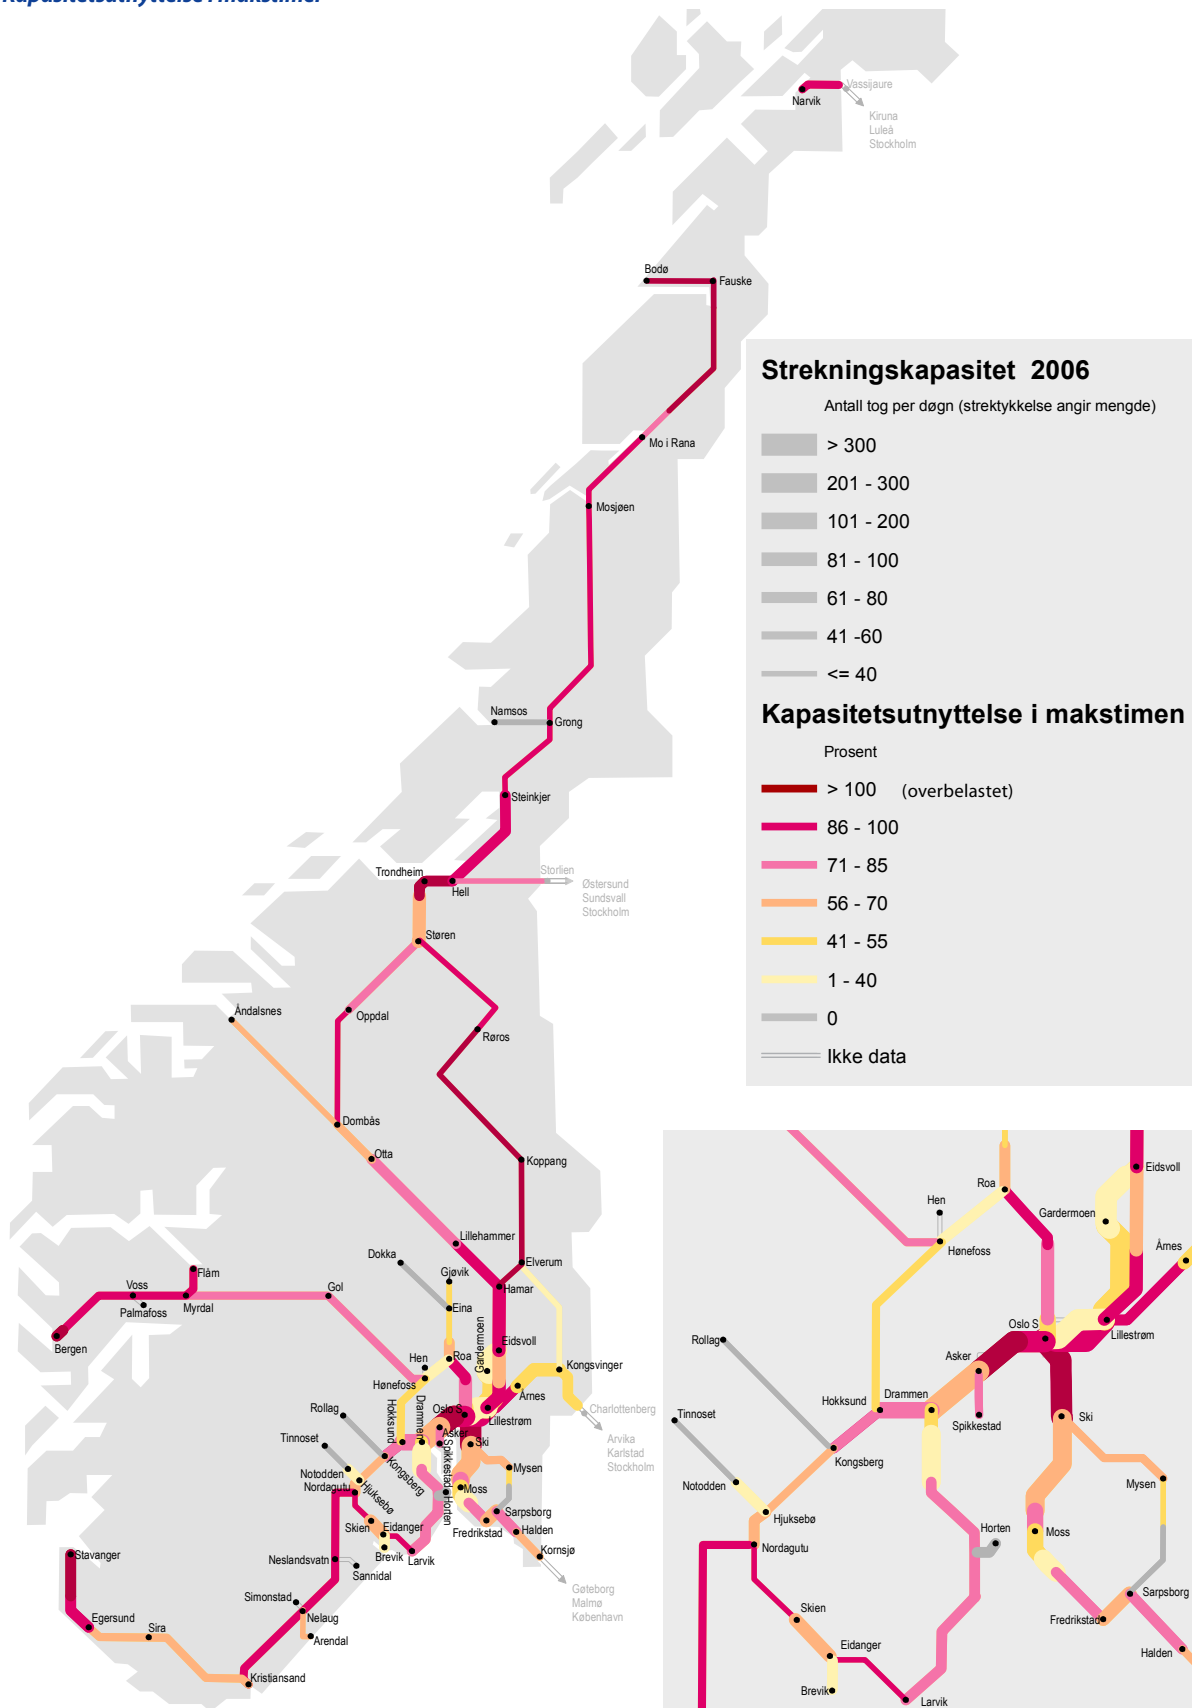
Kapasitetsutnyttelse i makstimen

Strekningskapasitet 2006
Antall tog per døgn (strektykkelse angir mengde)
> 300
201 - 300
101 - 200
81 - 100
61 - 80
41 -60
<= 40

Kapasitetsutnyttelse i makstimen
Prosent
> 100 (overbelastet)
86 - 100
71 - 85
56 - 70
41 - 55
1 - 40
0
Ikke data

Narvik
Vassijaure
Kiruna
Luleå
Stockholm
Bodø
Fauske
Mo i Rana
Mosjøen
Namsos
Grong
Steinkjer
Trondheim
Hell
Storlien
Østersund
Sundsvall
Stockholm
Støren
Åndalsnes
Oppdal
Røros
Dombås
Otta
Koppang
Lillehammer
Dokka
Gjøvik
Elverum
Hamar
Eina
Flåm
Voss
Palmafoss
Myrdal
Gol
Bergen
Gardermoen
Eidsvoll
Hen
Roa
Kongsvinger
Hønefoss
Årnes
Charlottenberg
Arvika
Karlstad
Stockholm
Rollag
Hokksund
Drammen
Oslo S
Lillestrøm
Asker
Ski
Tinnoset
Spikkestad
Kongsberg
Notodden
Nordagutu
Hjuksebø
Mysen
Moss
Horten
Sarpsborg
Skien
Eidanger
Fredrikstad
Halden
Kornsjø
Brevik
Larvik
Stavanger
Neslandsvatn
Sannidal
Göteborg
Malmø
København
Simonstad
Egersund
Nelaug
Sira
Arendal
Kristiansand

Eidsvoll
Roa
Hen
Gardermoen
Hønefoss
Årnes
Oslo S
Lillestrøm
Rollag
Asker
Drammen
Hokksund
Ski
Tinnoset
Spikkestad
Kongsberg
Mysen
Notodden
Hjuksebø
Horten
Moss
Nordagutu
Sarpsborg
Skien
Fredrikstad
Eidanger
Halden
Brevik
Larvik